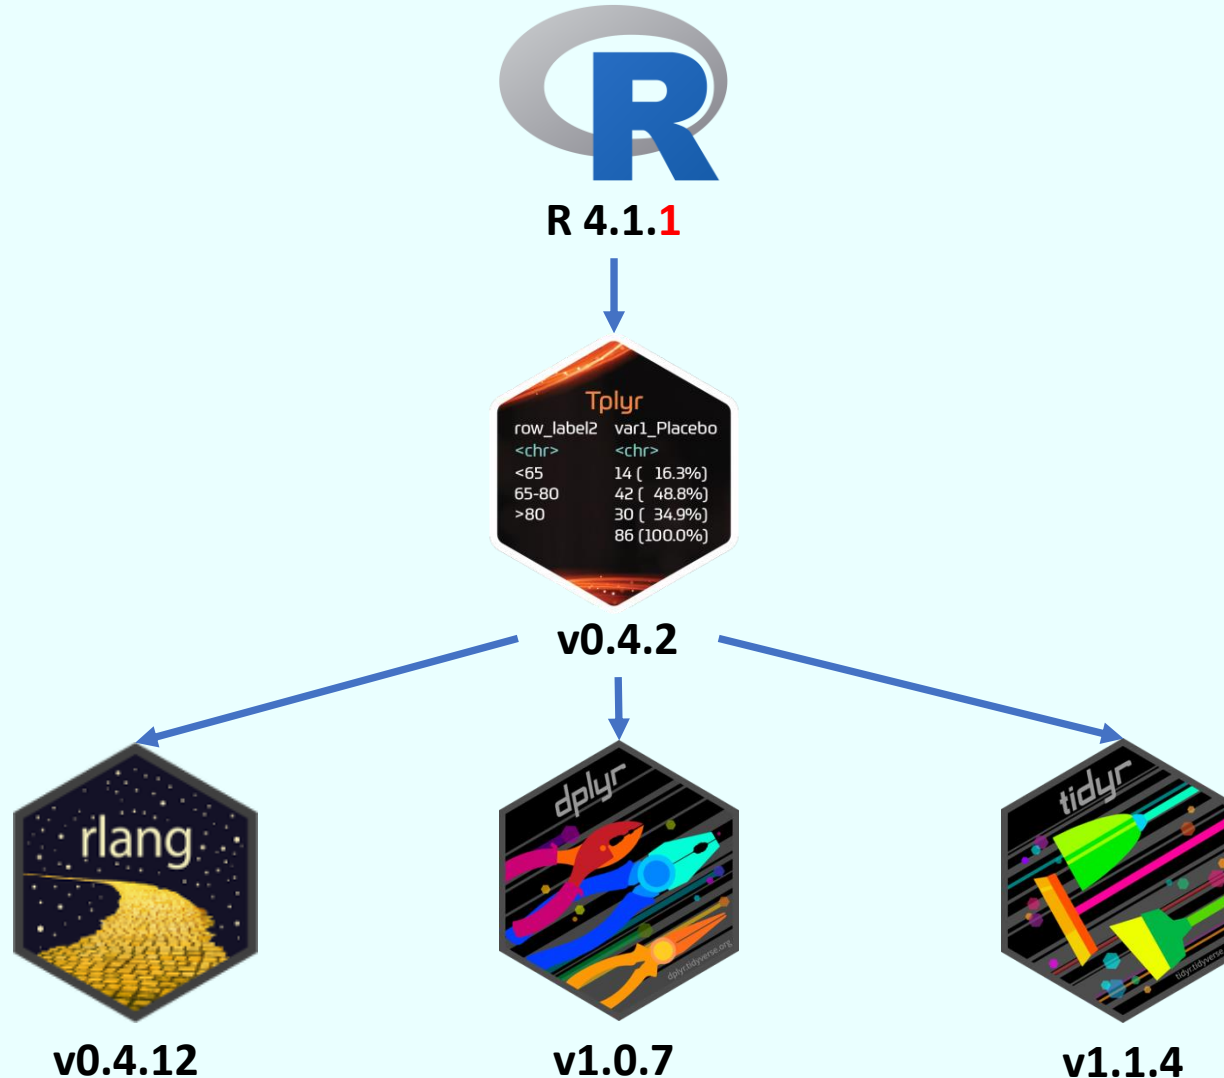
R

R 4.1.1

Tplyr

| row_label2 | var1_Placebo |
|---|---|
| <chr> | <chr> |
| <65 | 14 ( 16.3%) |
| 65-80 | 42 ( 48.8%) |
| >80 | 30 ( 34.9%) |
| | 86 (100.0%) |

v0.4.2

rlang

v0.4.12

dplyr

dplyr.tidyverse.org

v1.0.7

tidyr

tidyr.tidyverse

v1.1.4